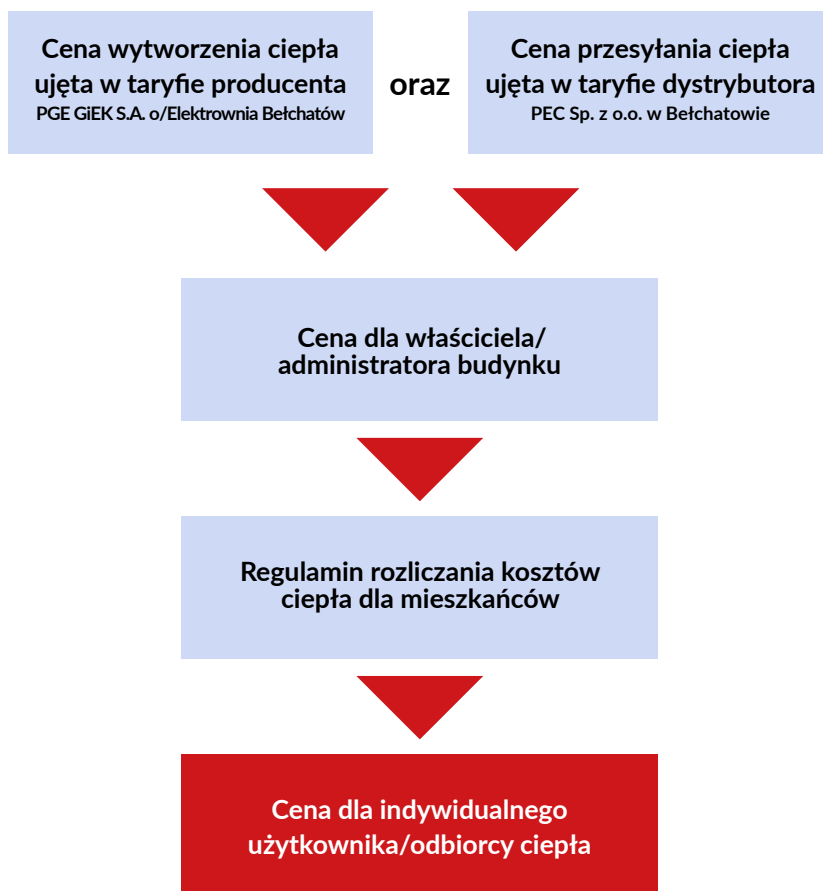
Cena wytworzenia ciepła ujęta w taryfie producenta
PGE GiEK S.A. o/Elektrownia Bełchatów

oraz

Cena przesyłania ciepła ujęta w taryfie dystrybutora
PEC Sp. z o.o. w Bełchatowie

Cena dla właściciela/ administratora budynku

Regulamin rozliczania kosztów ciepła dla mieszkańców

Cena dla indywidualnego użytkownika/odbiorcy ciepła